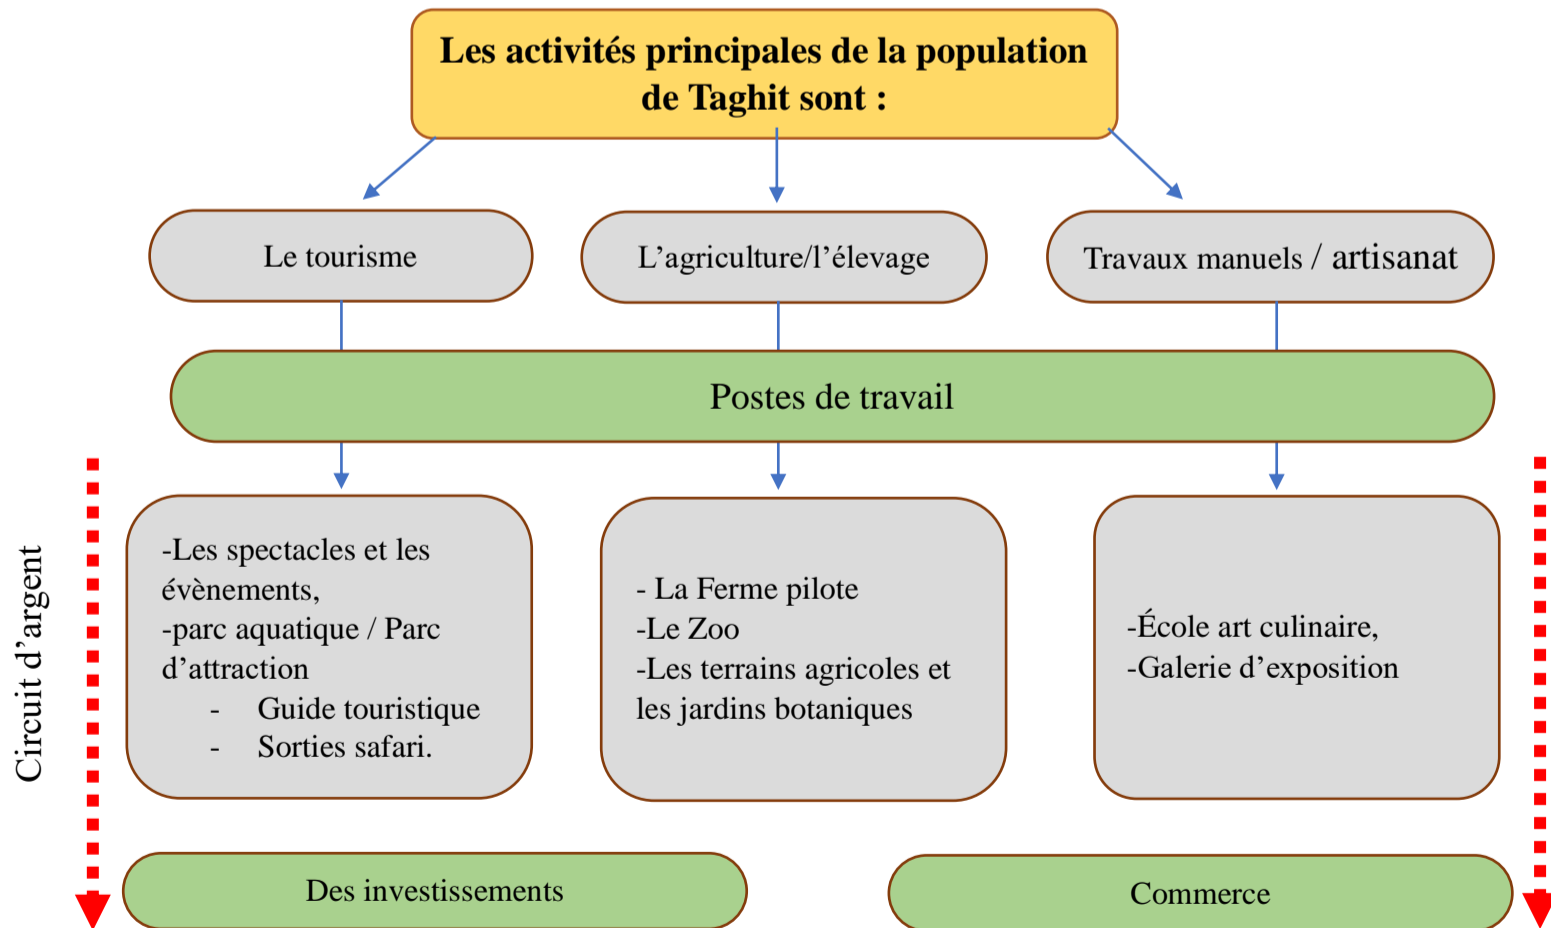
Les activités principales de la population de Taghit sont :

Le tourisme

L'agriculture/l'élevage

Travaux manuels / artisanat

Postes de travail

Circuit d'argent

-Les spectacles et les évènements,
-parc aquatique / Parc d'attraction
- Guide touristique
- Sorties safari.

- La Ferme pilote
-Le Zoo
-Les terrains agricoles et les jardins botaniques

-École art culinaire,
-Galerie d'exposition

Des investissements

Commerce